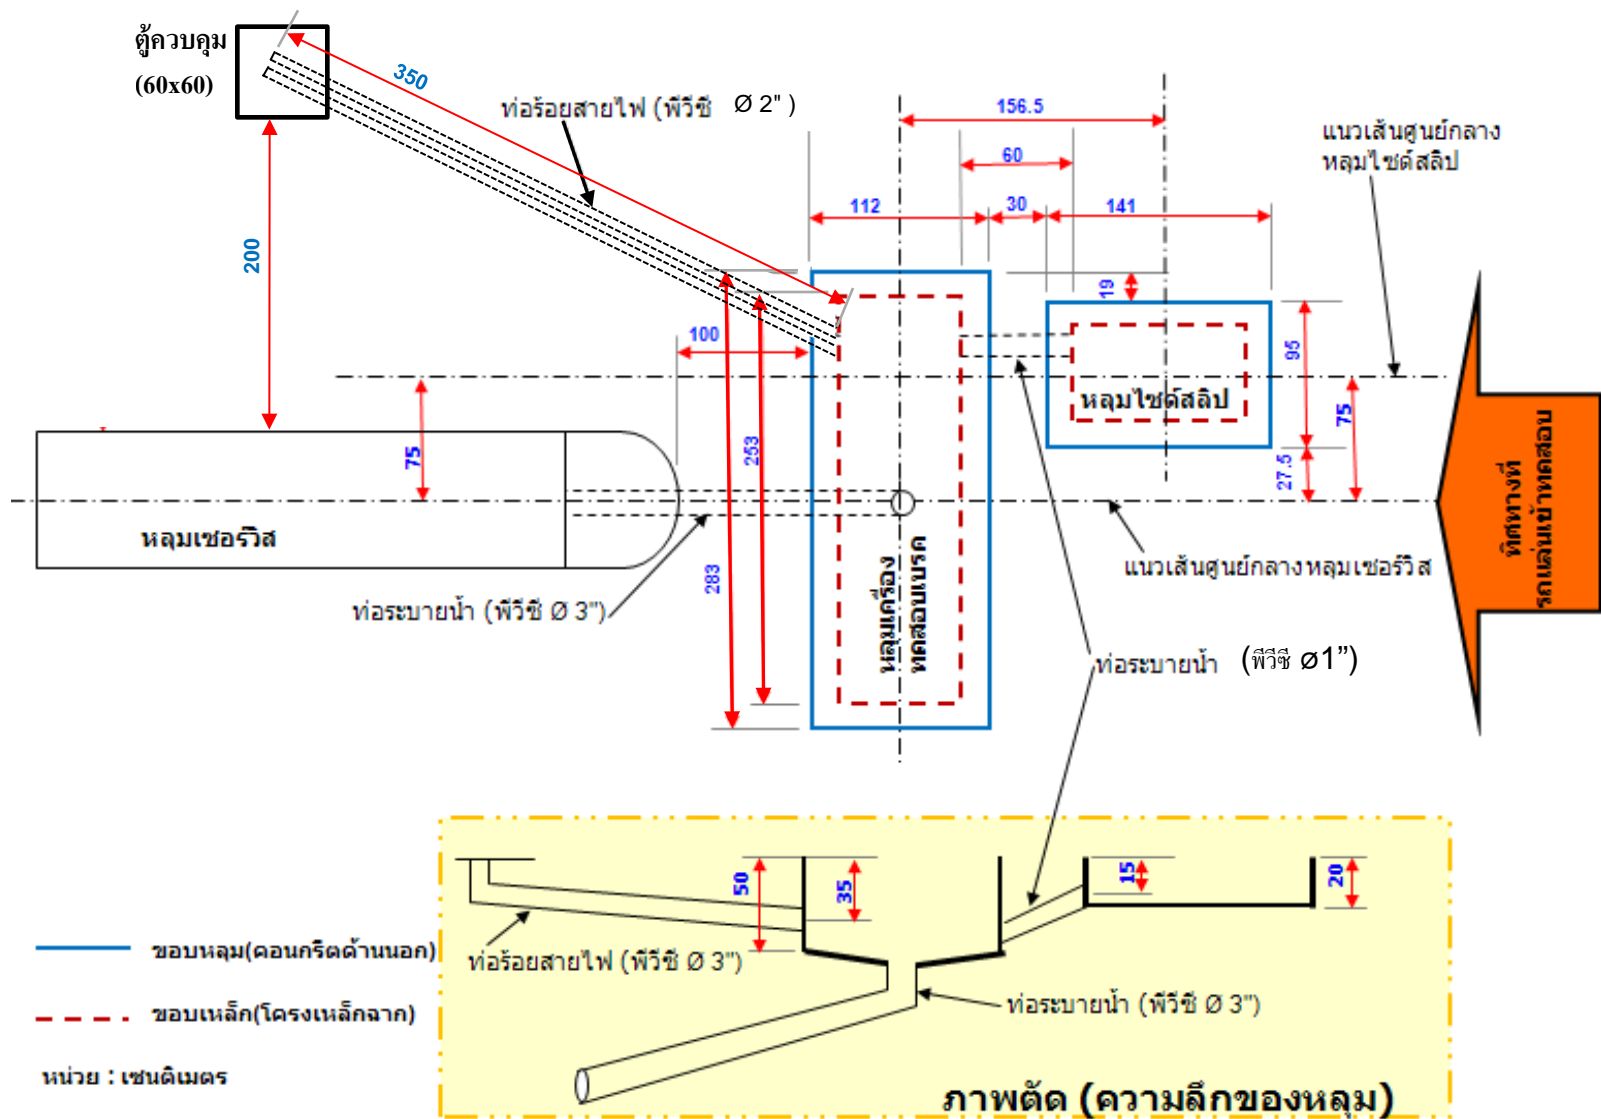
ตู้ควบคุม
(60x60)

350

ท่อร้อยสายไฟ (พีวีซี Ø 2" )

156.5

60

112

30

141

แนวเส้นศูนย์กลาง
หลุมไซด์สลิป

200

19

100

95

253

หลุมไซด์สลิป

75

75

27.5

หลุมเซอร์วิส

283

หลุมเครื่อง
ทดสอบเบรค

ทิศทางที่
รถเล่นเข้าทดสอบ

แนวเส้นศูนย์กลางหลุมเซอร์วิส

ท่อระบายน้ำ (พีวีซี Ø 3")

ท่อระบายน้ำ (พีวีซี ø1”)

50

35

15

20

ขอบหลุม(คอนกรีตด้านนอก)

ท่อร้อยสายไฟ (พีวีซี Ø 3")

ขอบเหล็ก(โครงเหล็กฉาก)

ท่อระบายน้ำ (พีวีซี Ø 3")

หน่วย : เซนติเมตร

ภาพตัด (ความลึกของหลุม)